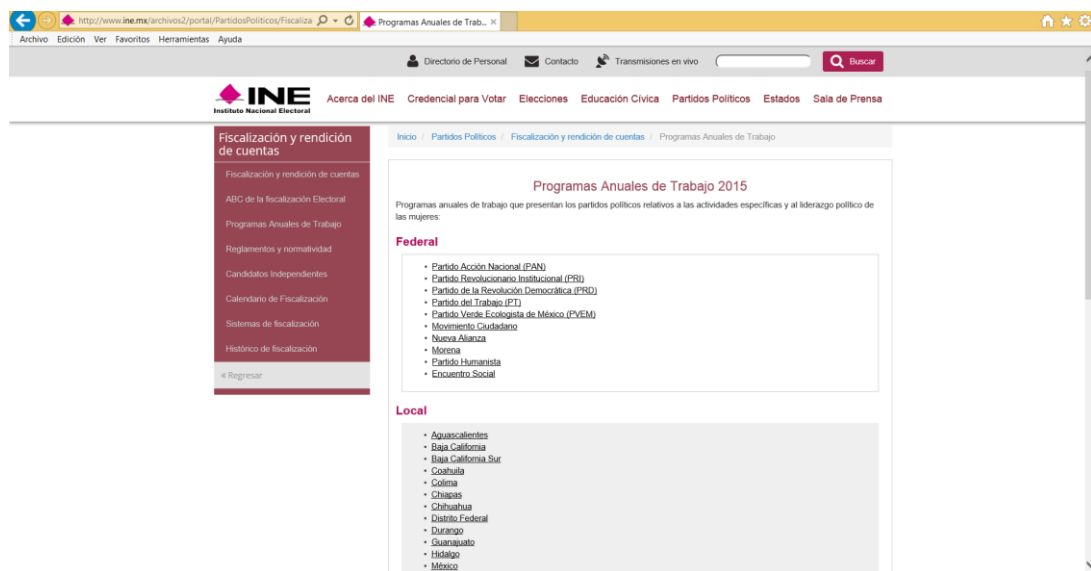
http://www.ine.mx/archivos2/portal/PartidosPoliticos/Fiscaliza
Programas Anuales de Trab... ×

Archivo Edición Ver Favoritos Herramientas Ayuda

Directorio de Personal Contacto Transmisiones en vivo Buscar

INE
Instituto Nacional Electoral

Acerca del INE Credencial para Votar Elecciones Educación Cívica Partidos Políticos Estados Sala de Prensa

Fiscalización y rendición de cuentas

Fiscalización y rendición de cuentas
ABC de la fiscalización Electoral
Programas Anuales de Trabajo
Reglamentos y normatividad
Candidatos Independientes
Calendario de Fiscalización
Sistemas de fiscalización
Histórico de fiscalización
« Regresar

Inicio / Partidos Políticos / Fiscalización y rendición de cuentas / Programas Anuales de Trabajo

Programas Anuales de Trabajo 2015

Programas anuales de trabajo que presentan los partidos políticos relativos a las actividades específicas y al liderazgo político de las mujeres:

Federal

- Partido Acción Nacional (PAN)
- Partido Revolucionario Institucional (PRI)
- Partido de la Revolución Democrática (PRD)
- Partido del Trabajo (PT)
- Partido Verde Ecologista de México (PVEM)
- Movimiento Ciudadano
- Nueva Alianza
- Morena
- Partido Humanista
- Encuentro Social

Local

- Aguascalientes
- Baja California
- Baja California Sur
- Coahuila
- Colima
- Chiapas
- Chihuahua
- Distrito Federal
- Durango
- Guanajuato
- Hidalgo
- México